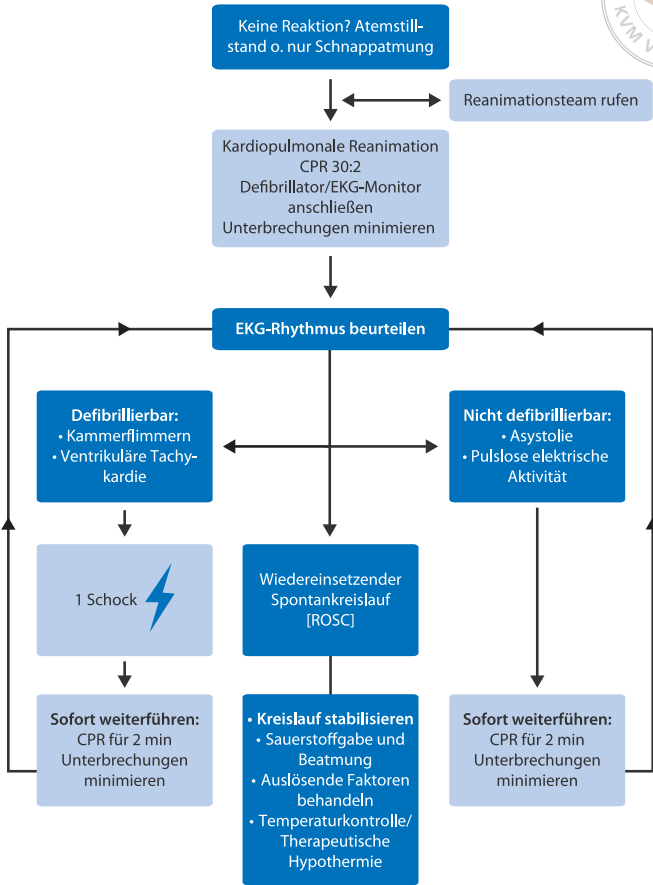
KVM V

Keine Reaktion? Atemstillstand o. nur Schnappatmung

Reanimationsteam rufen

Kardiopulmonale Reanimation
CPR 30:2
Defibrillator/EKG-Monitor anschließen
Unterbrechungen minimieren

EKG-Rhythmus beurteilen

Defibrillierbar:
• Kammerflimmern
• Ventrikuläre Tachykardie

Nicht defibrillierbar:
• Asystolie
• Pulslose elektrische Aktivität

1 Schock

Wiedereinsetzender Spontankreislauf [ROSC]

Sofort weiterführen:
CPR für 2 min
Unterbrechungen minimieren

• Kreislauf stabilisieren
• Sauerstoffgabe und Beatmung
• Auslösende Faktoren behandeln
• Temperaturkontrolle/ Therapeutische Hypothermie

Sofort weiterführen:
CPR für 2 min
Unterbrechungen minimieren